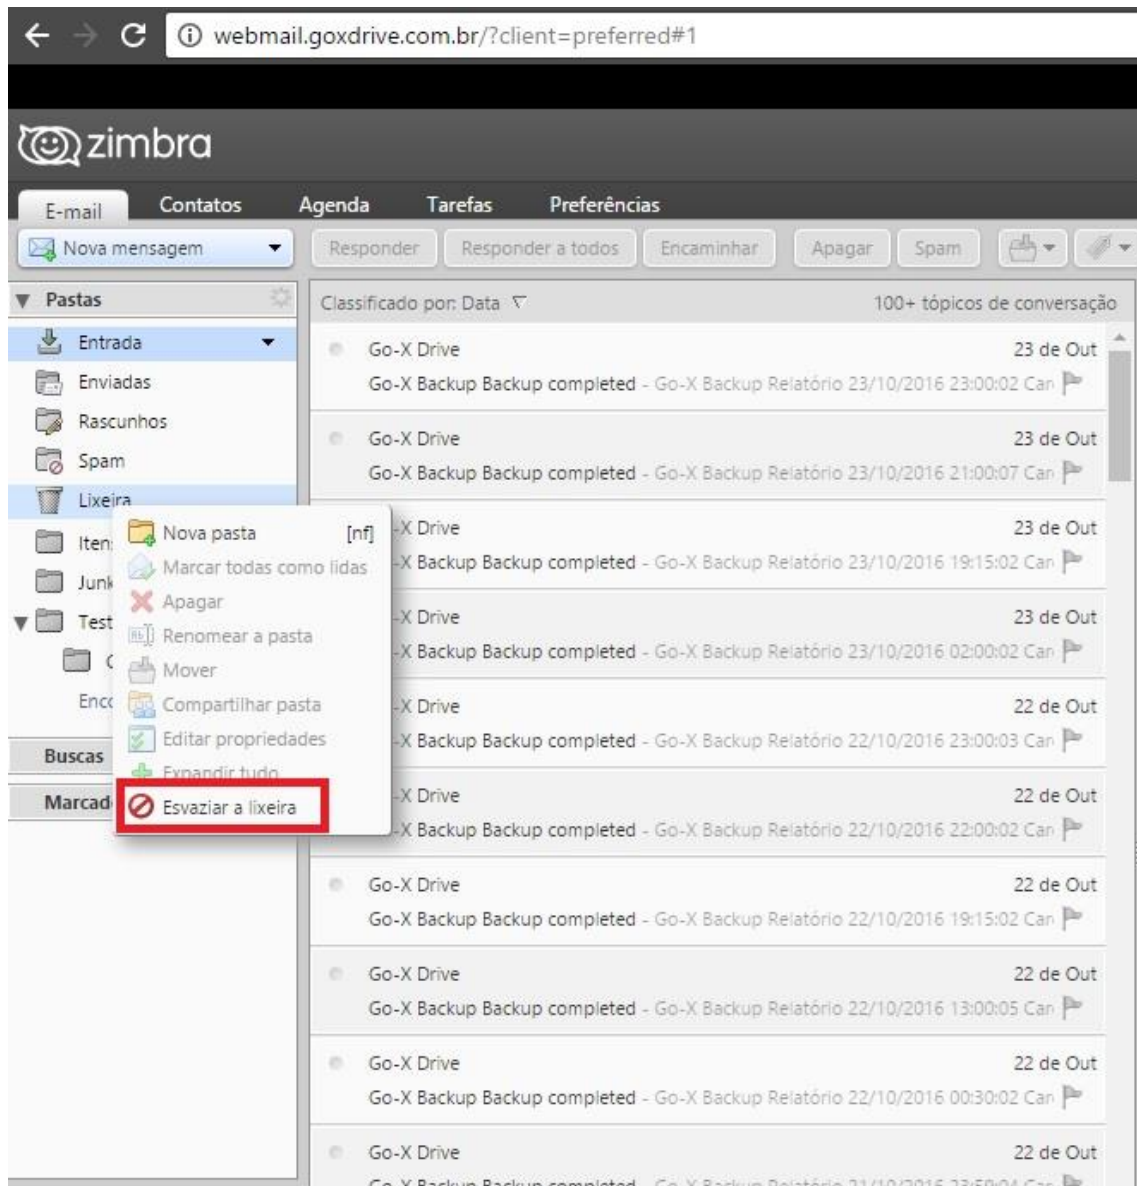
webmail.goxdrive.com.br/?client=preferred#1

zimbra

E-mail Contatos Agenda Tarefas Preferências

Nova mensagem

Responder Responder a todos Encaminhar Apagar Spam

Pastas

Entrada

Enviadas

Rascunhos

Spam

Lixeira

Iten

Junk

Test

C

Enc

Buscas

Marcad

Nova pasta [nf]

Marcar todas como lidas

Apagar

Renomear a pasta

Mover

Compartilhar pasta

Editar propriedades

Expandir tudo

Esvaziar a lixeira

Classificado por: Data

100+ tópicos de conversação

Go-X Drive 23 de Out
Go-X Backup Backup completed - Go-X Backup Relatório 23/10/2016 23:00:02 Can

Go-X Drive 23 de Out
Go-X Backup Backup completed - Go-X Backup Relatório 23/10/2016 21:00:07 Can

-X Drive 23 de Out
-X Backup Backup completed - Go-X Backup Relatório 23/10/2016 19:15:02 Can

-X Drive 23 de Out
-X Backup Backup completed - Go-X Backup Relatório 23/10/2016 02:00:02 Can

-X Drive 22 de Out
-X Backup Backup completed - Go-X Backup Relatório 22/10/2016 23:00:03 Can

-X Drive 22 de Out
-X Backup Backup completed - Go-X Backup Relatório 22/10/2016 22:00:02 Can

Go-X Drive 22 de Out
Go-X Backup Backup completed - Go-X Backup Relatório 22/10/2016 19:15:02 Can

Go-X Drive 22 de Out
Go-X Backup Backup completed - Go-X Backup Relatório 22/10/2016 13:00:05 Can

Go-X Drive 22 de Out
Go-X Backup Backup completed - Go-X Backup Relatório 22/10/2016 00:30:02 Can

Go-X Drive 22 de Out
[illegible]